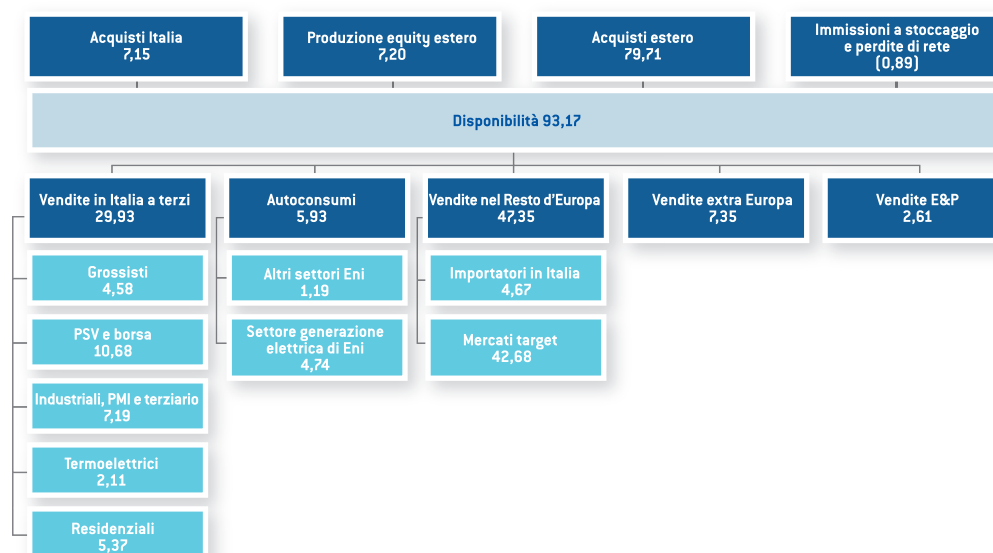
Acquisti Italia
7,15

Produzione equity estero
7,20

Acquisti estero
79,71

Immissioni a stoccaggio e perdite di rete
(0,89)

Disponibilità 93,17

Vendite in Italia a terzi
29,93

Grossisti
4,58

PSV e borsa
10,68

Industriali, PMI e terziario
7,19

Termoelettrici
2,11

Residenziali
5,37

Autoconsumi
5,93

Altri settori Eni
1,19

Settore generazione elettrica di Eni
4,74

Vendite nel Resto d'Europa
47,35

Importatori in Italia
4,67

Mercati target
42,68

Vendite extra Europa
7,35

Vendite E&P
2,61